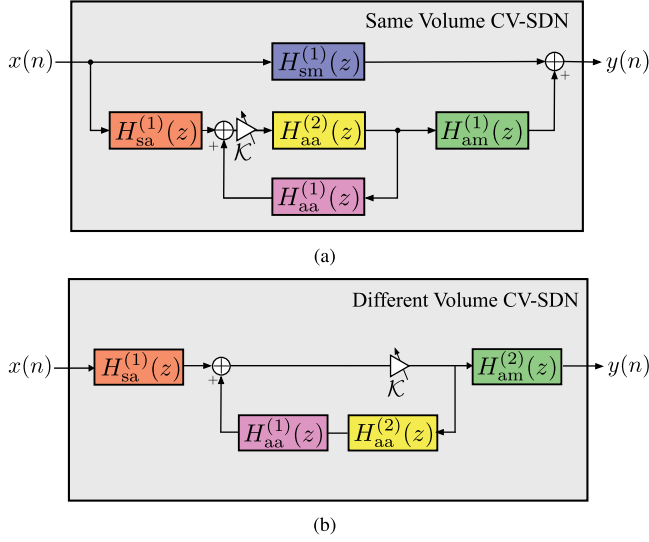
Same Volume CV-SDN

$x(n)$

$H_{\text{sm}}^{(1)}(z)$

$y(n)$

+

$H_{\text{sa}}^{(1)}(z)$

+

$\mathcal{K}$

$H_{\text{aa}}^{(2)}(z)$

$H_{\text{am}}^{(1)}(z)$

$H_{\text{aa}}^{(1)}(z)$

(a)

Different Volume CV-SDN

$x(n)$

$H_{\text{sa}}^{(1)}(z)$

+

$\mathcal{K}$

$H_{\text{am}}^{(2)}(z)$

$y(n)$

$H_{\text{aa}}^{(1)}(z)$

$H_{\text{aa}}^{(2)}(z)$

(b)